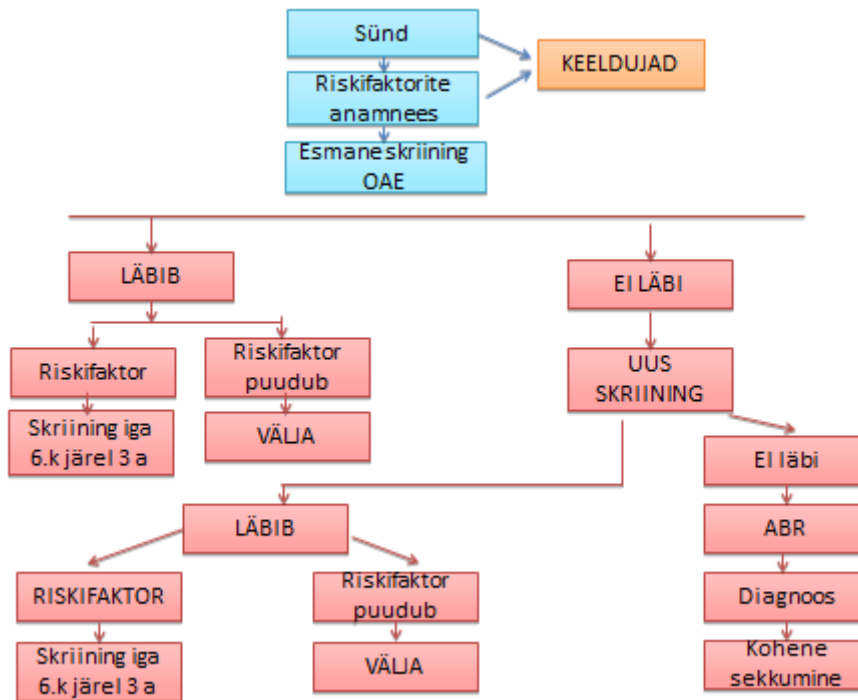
Sünd

Riskifaktorite anamnees

Esmane skriining OAE

KEELDUJAD

LÄBIB

Riskifaktor

Skriining iga 6.k järel 3 a

Riskifaktor puudub

VÄLJA

EI LÄBI

UUS SKRIINING

LÄBIB

RISKIFAKTOR

Skriining iga 6.k järel 3 a

Riskifaktor puudub

VÄLJA

EI läbi

ABR

Diagnoos

Kohene sekkumine